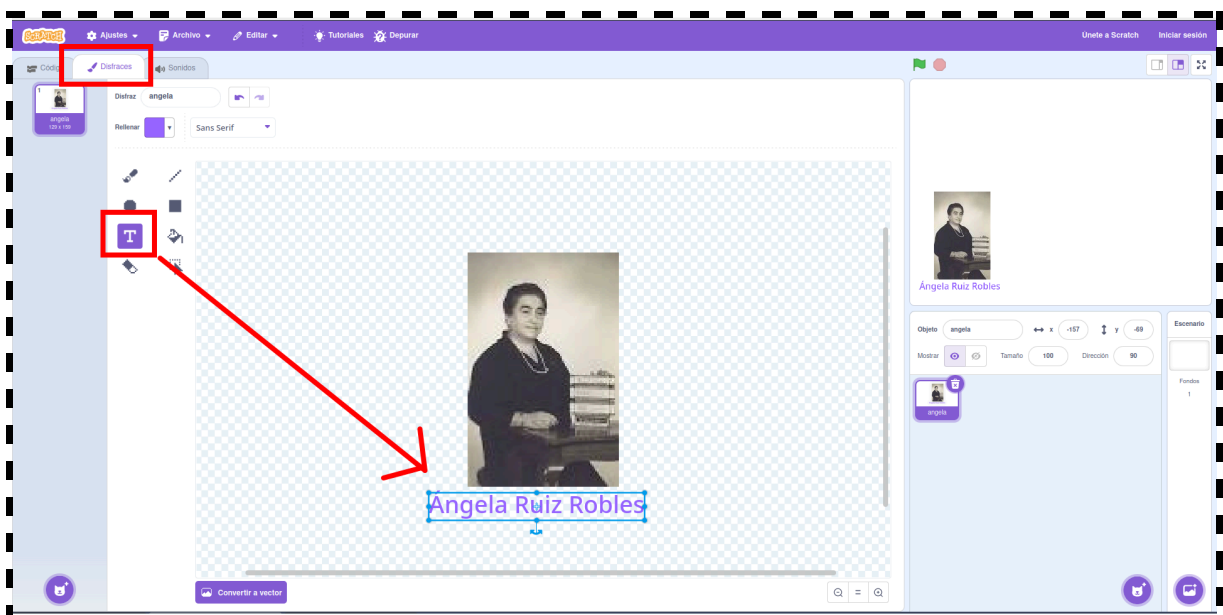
Scratch Ajustes Archivo Editar Tutoriales Depurar Únete a Scratch Iniciar sesión

Código Disfraces Sonidos

1 angela 129 x 159

Disfraz angela

Rellenar Sans Serif

Ángela Ruiz Robles

Convertir a vector

Ángela Ruiz Robles

Objeto angela x -157 y -69
Mostrar Tamaño 100 Dirección 90

angela

Escenario
Fondos
1